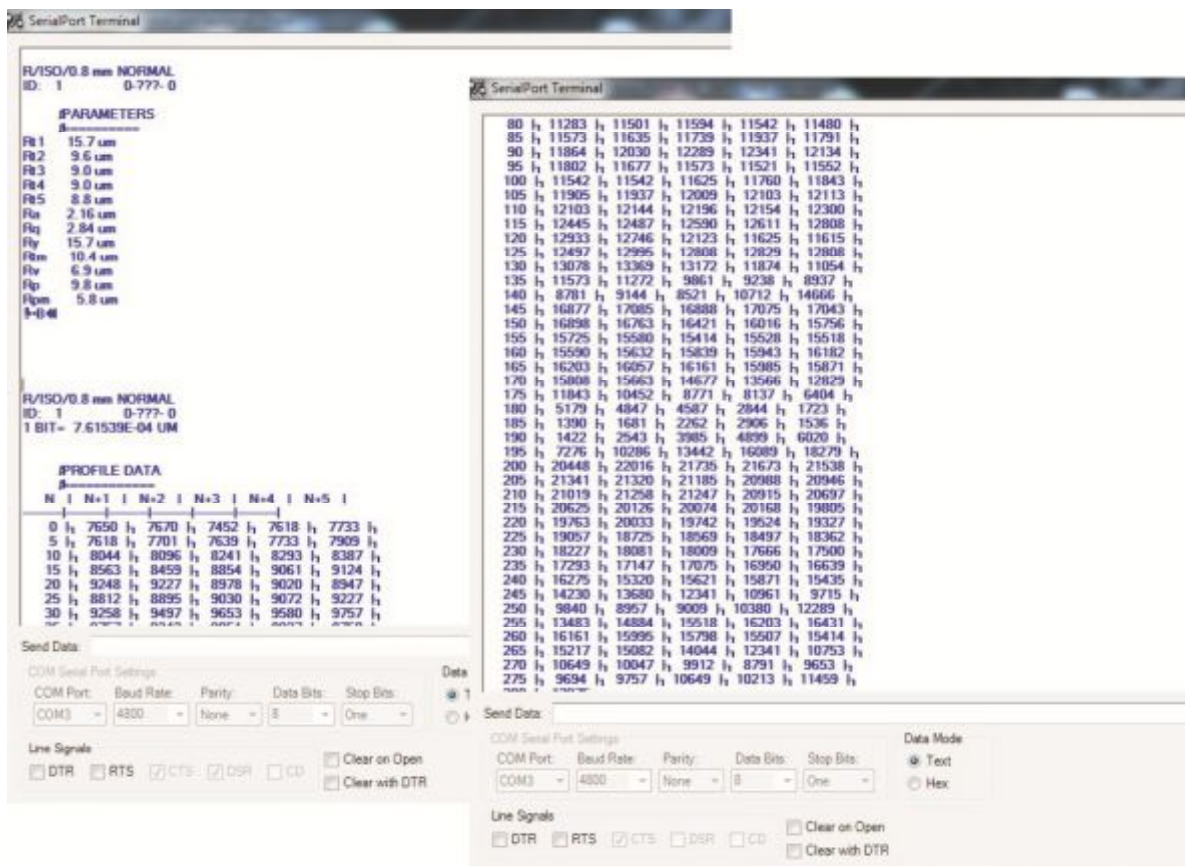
SerialPort Terminal

R/ISO/0.8 mm NORMAL
ID: 1 0-???- 0

#PARAMETERS
#==========
Rt1 15.7 um
Rt2 9.6 um
Rt3 9.0 um
Rt4 9.0 um
Rt5 8.8 um
Ra 2.16 um
Rq 2.84 um
Ry 15.7 um
Rtm 10.4 um
Rv 6.9 um
Rp 9.8 um
Rpm 5.8 um

R/ISO/0.8 mm NORMAL
ID: 1 0-???- 0
1 BIT= 7.61539E-04 UM

#PROFILE DATA
#=============
N | N+1 | N+2 | N+3 | N+4 | N+5 |

0 7650 7670 7452 7618 7733
5 7618 7701 7639 7733 7909
10 8044 8096 8241 8293 8387
15 8563 8459 8854 9061 9124
20 9248 9227 8978 9020 8947
25 8812 8895 9030 9072 9227
30 9258 9497 9653 9580 9757

Send Data:
COM Serial Port Settings
COM Port: COM3
Baud Rate: 4800
Parity: None
Data Bits: 8
Stop Bits: One
Data
Line Signals
DTR RTS CTS DSR CD
Clear on Open
Clear with DTR

SerialPort Terminal

80 11283 11501 11594 11542 11480
85 11573 11635 11739 11937 11791
90 11864 12030 12289 12341 12134
95 11802 11677 11573 11521 11552
100 11542 11542 11625 11760 11843
105 11905 11937 12009 12103 12113
110 12103 12144 12196 12154 12300
115 12445 12487 12590 12611 12808
120 12933 12746 12123 11625 11615
125 12497 12995 12808 12829 12808
130 13078 13369 13172 11874 11054
135 11573 11272 9861 9238 8937
140 8781 9144 8521 10712 14666
145 16877 17085 16888 17075 17043
150 16898 16763 16421 16016 15756
155 15725 15580 15414 15528 15518
160 15590 15632 15839 15943 16182
165 16203 16057 16161 15985 15871
170 15808 15663 14677 13566 12829
175 11843 10452 8771 8137 6404
180 5179 4847 4587 2844 1723
185 1390 1681 2262 2906 1536
190 1422 2543 3985 4899 6020
195 7276 10286 13442 16089 18279
200 20448 22016 21735 21673 21538
205 21341 21320 21185 20988 20946
210 21019 21258 21247 20915 20697
215 20625 20126 20074 20168 19805
220 19763 20033 19742 19524 19327
225 19057 18725 18569 18497 18362
230 18227 18081 18009 17666 17500
235 17293 17147 17075 16950 16639
240 16275 15320 15621 15871 15435
245 14230 13680 12341 10961 9715
250 9840 8957 9009 10380 12289
255 13483 14884 15518 16203 16431
260 16161 15995 15798 15507 15414
265 15217 15082 14044 12341 10753
270 10649 10047 9912 8791 9653
275 9694 9757 10649 10213 11459

Send Data:
COM Serial Port Settings
COM Port: COM3
Baud Rate: 4800
Parity: None
Data Bits: 8
Stop Bits: One
Data Mode
Text
Hex
Line Signals
DTR RTS CTS DSR CD
Clear on Open
Clear with DTR